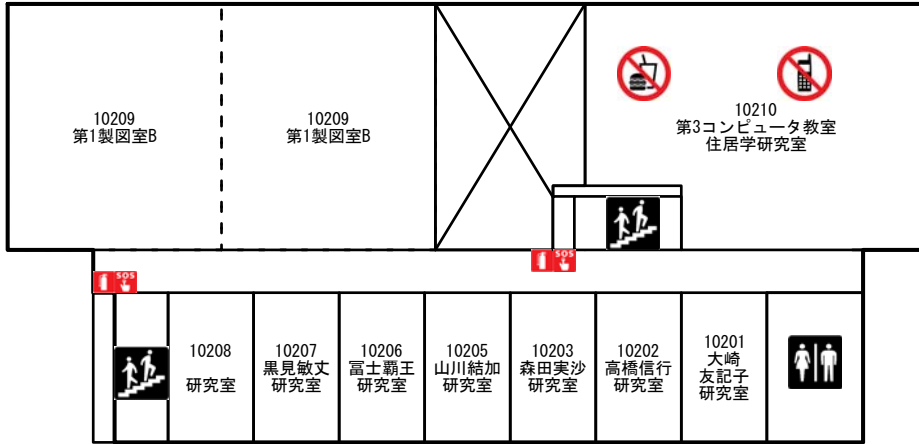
10209
第1製図室B

10209
第1製図室B

10210
第3コンピュータ教室
住居学研究室

SOS

SOS

10208
研究室

10207
黒見敏丈
研究室

10206
冨士覇王
研究室

10205
山川結加
研究室

10203
森田実沙
研究室

10202
高橋信行
研究室

10201
大崎
友記子
研究室